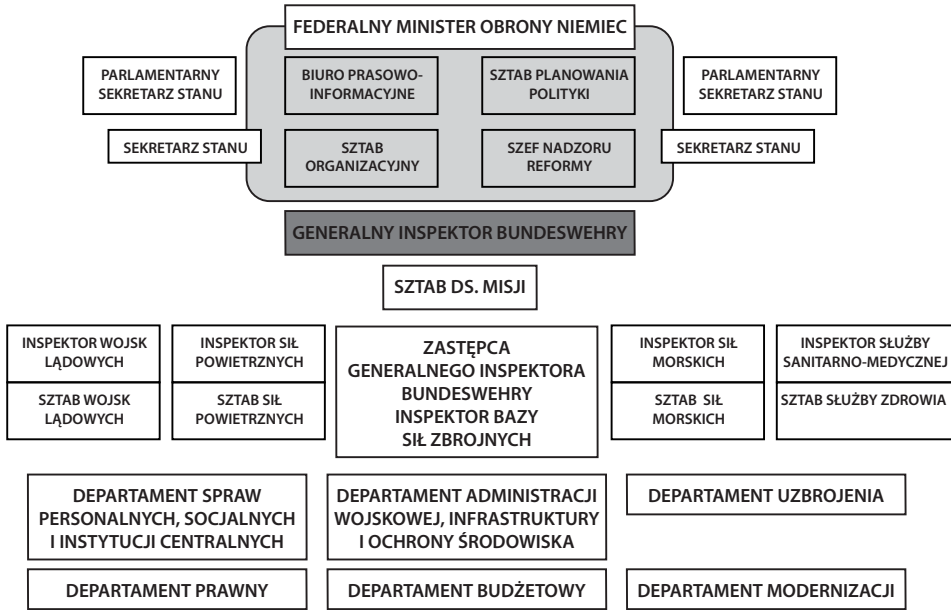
FEDERALNY MINISTER OBRONY NIEMIEC

PARLAMENTARNY SEKRETARZ STANU

BIURO PRASOWO-INFORMACYJNE

SZTAB PLANOWANIA POLITYKI

PARLAMENTARNY SEKRETARZ STANU

SEKRETARZ STANU

SZTAB ORGANIZACYJNY

SZEF NADZORU REFORMY

SEKRETARZ STANU

GENERALNY INSPEKTOR BUNDESWEHRY

SZTAB DS. MISJI

INSPEKTOR WOJSK LĄDOWYCH

SZTAB WOJSK LĄDOWYCH

INSPEKTOR SIŁ POWIETRZNYCH

SZTAB SIŁ POWIETRZNYCH

ZASTĘPCA GENERALNEGO INSPEKTORA BUNDESWEHRY INSPEKTOR BAZY SIŁ ZBROJNYCH

INSPEKTOR SIŁ MORSKICH

SZTAB SIŁ MORSKICH

INSPEKTOR SŁUŻBY SANITARNO-MEDYCZNEJ

SZTAB SŁUŻBY ZDROWIA

DEPARTAMENT SPRAW PERSONALNYCH, SOCJALNYCH I INSTYTUCJI CENTRALNYCH

DEPARTAMENT ADMINISTRACJI WOJSKOWEJ, INFRASTRUKTURY I OCHRONY ŚRODOWISKA

DEPARTAMENT UZBROJENIA

DEPARTAMENT PRAWNY

DEPARTAMENT BUDŻETOWY

DEPARTAMENT MODERNIZACJI